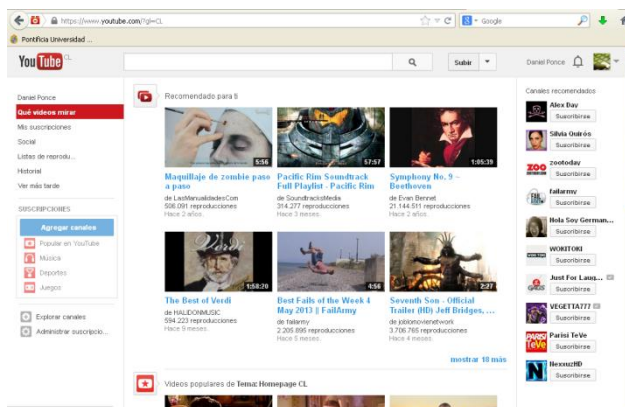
https://www.youtube.com/?gl=CL

Google

Pontificia Universidad ...

YouTube CL

Subir

Daniel Ponce

Daniel Ponce
Qué videos mirar
Mis suscripciones
Social
Listas de reprodu...
Historial
Ver más tarde

SUSCRIPCIONES

Agregar canales
Popular en YouTube
Música
Deportes
Juegos

Explorar canales
Administrar suscripcio...

Recomendado para ti

5:56
Maquillaje de zombie pase a paso
de LasManualidadesCom
506.091 reproducciones
Hace 2 años

57:57
Pacific Rim Soundtrack Full Playlist - Pacific Rim
de SoundtracksMedia
314.277 reproducciones
Hace 3 meses

1:05:39
Symphony No. 9 – Beethoven
de Evan Bennet
21.144.511 reproducciones
Hace 2 años

Verdi
1:58:20
The Best of Verdi
de HALIDONMUSIC
594.223 reproducciones
Hace 9 meses

4:56
Best Fails of the Week 4 May 2013 || FailArmy
de failarmy
2.205.895 reproducciones
Hace 5 meses

2:27
Seventh Son - Official Trailer (HD) Jeff Bridges, ...
de joblocvienetwork
3.706.765 reproducciones
Hace 4 meses

mostrar 18 más

Videos populares de Tema: Homepage CL

Canales recomendados
Alex Dav
Suscribirse
Silvia Quirós
Suscribirse
zootoday
Suscribirse
failarmy
Suscribirse
Hola Soy German...
Suscribirse
WOKITOKI
Suscribirse
Just For Laug...
Suscribirse
VEGETTA777
Suscribirse
Parisi TeVe
Suscribirse
NexxuzHD
Suscribirse